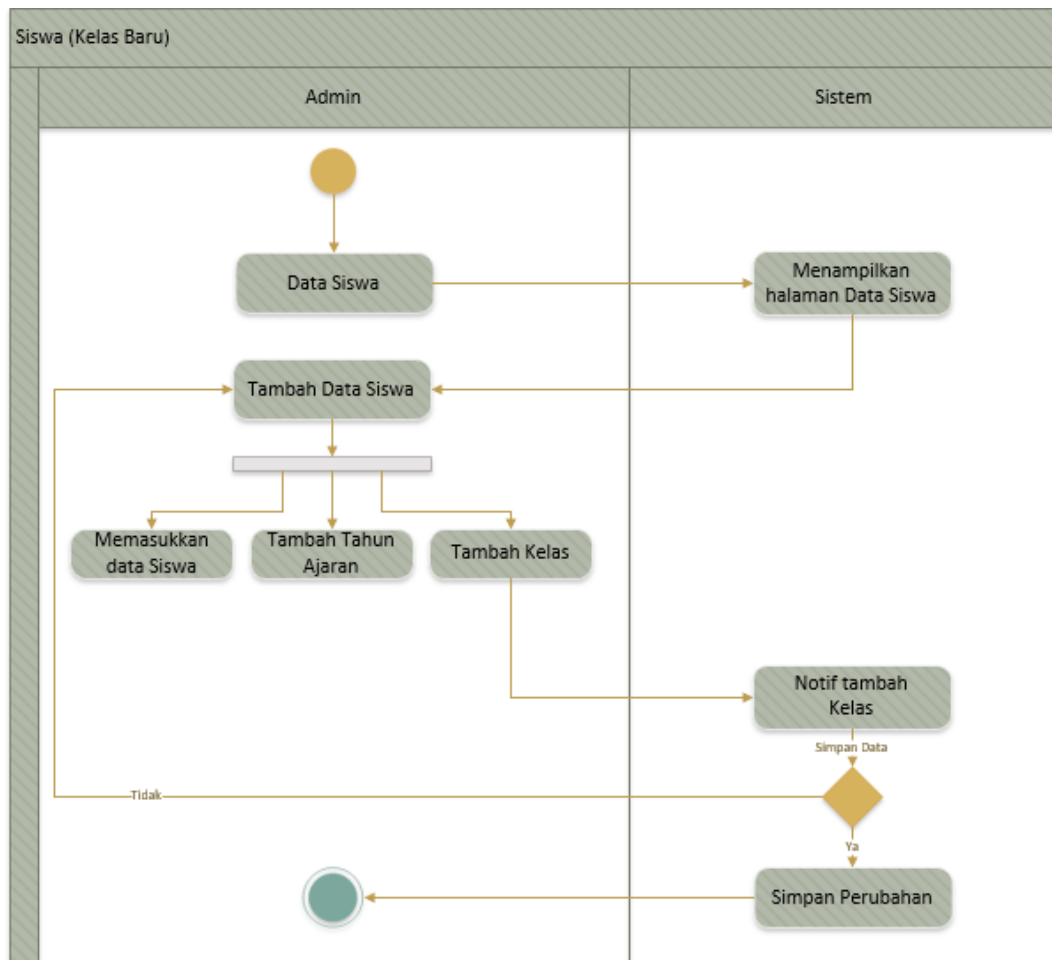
Siswa (Kelas Baru)

Admin

Sistem

Data Siswa

Menampilkan halaman Data Siswa

Tambah Data Siswa

Memasukkan data Siswa

Tambah Tahun Ajaran

Tambah Kelas

Notif tambah Kelas

Simpan Data

Tidak

Ya

Simpan Perubahan